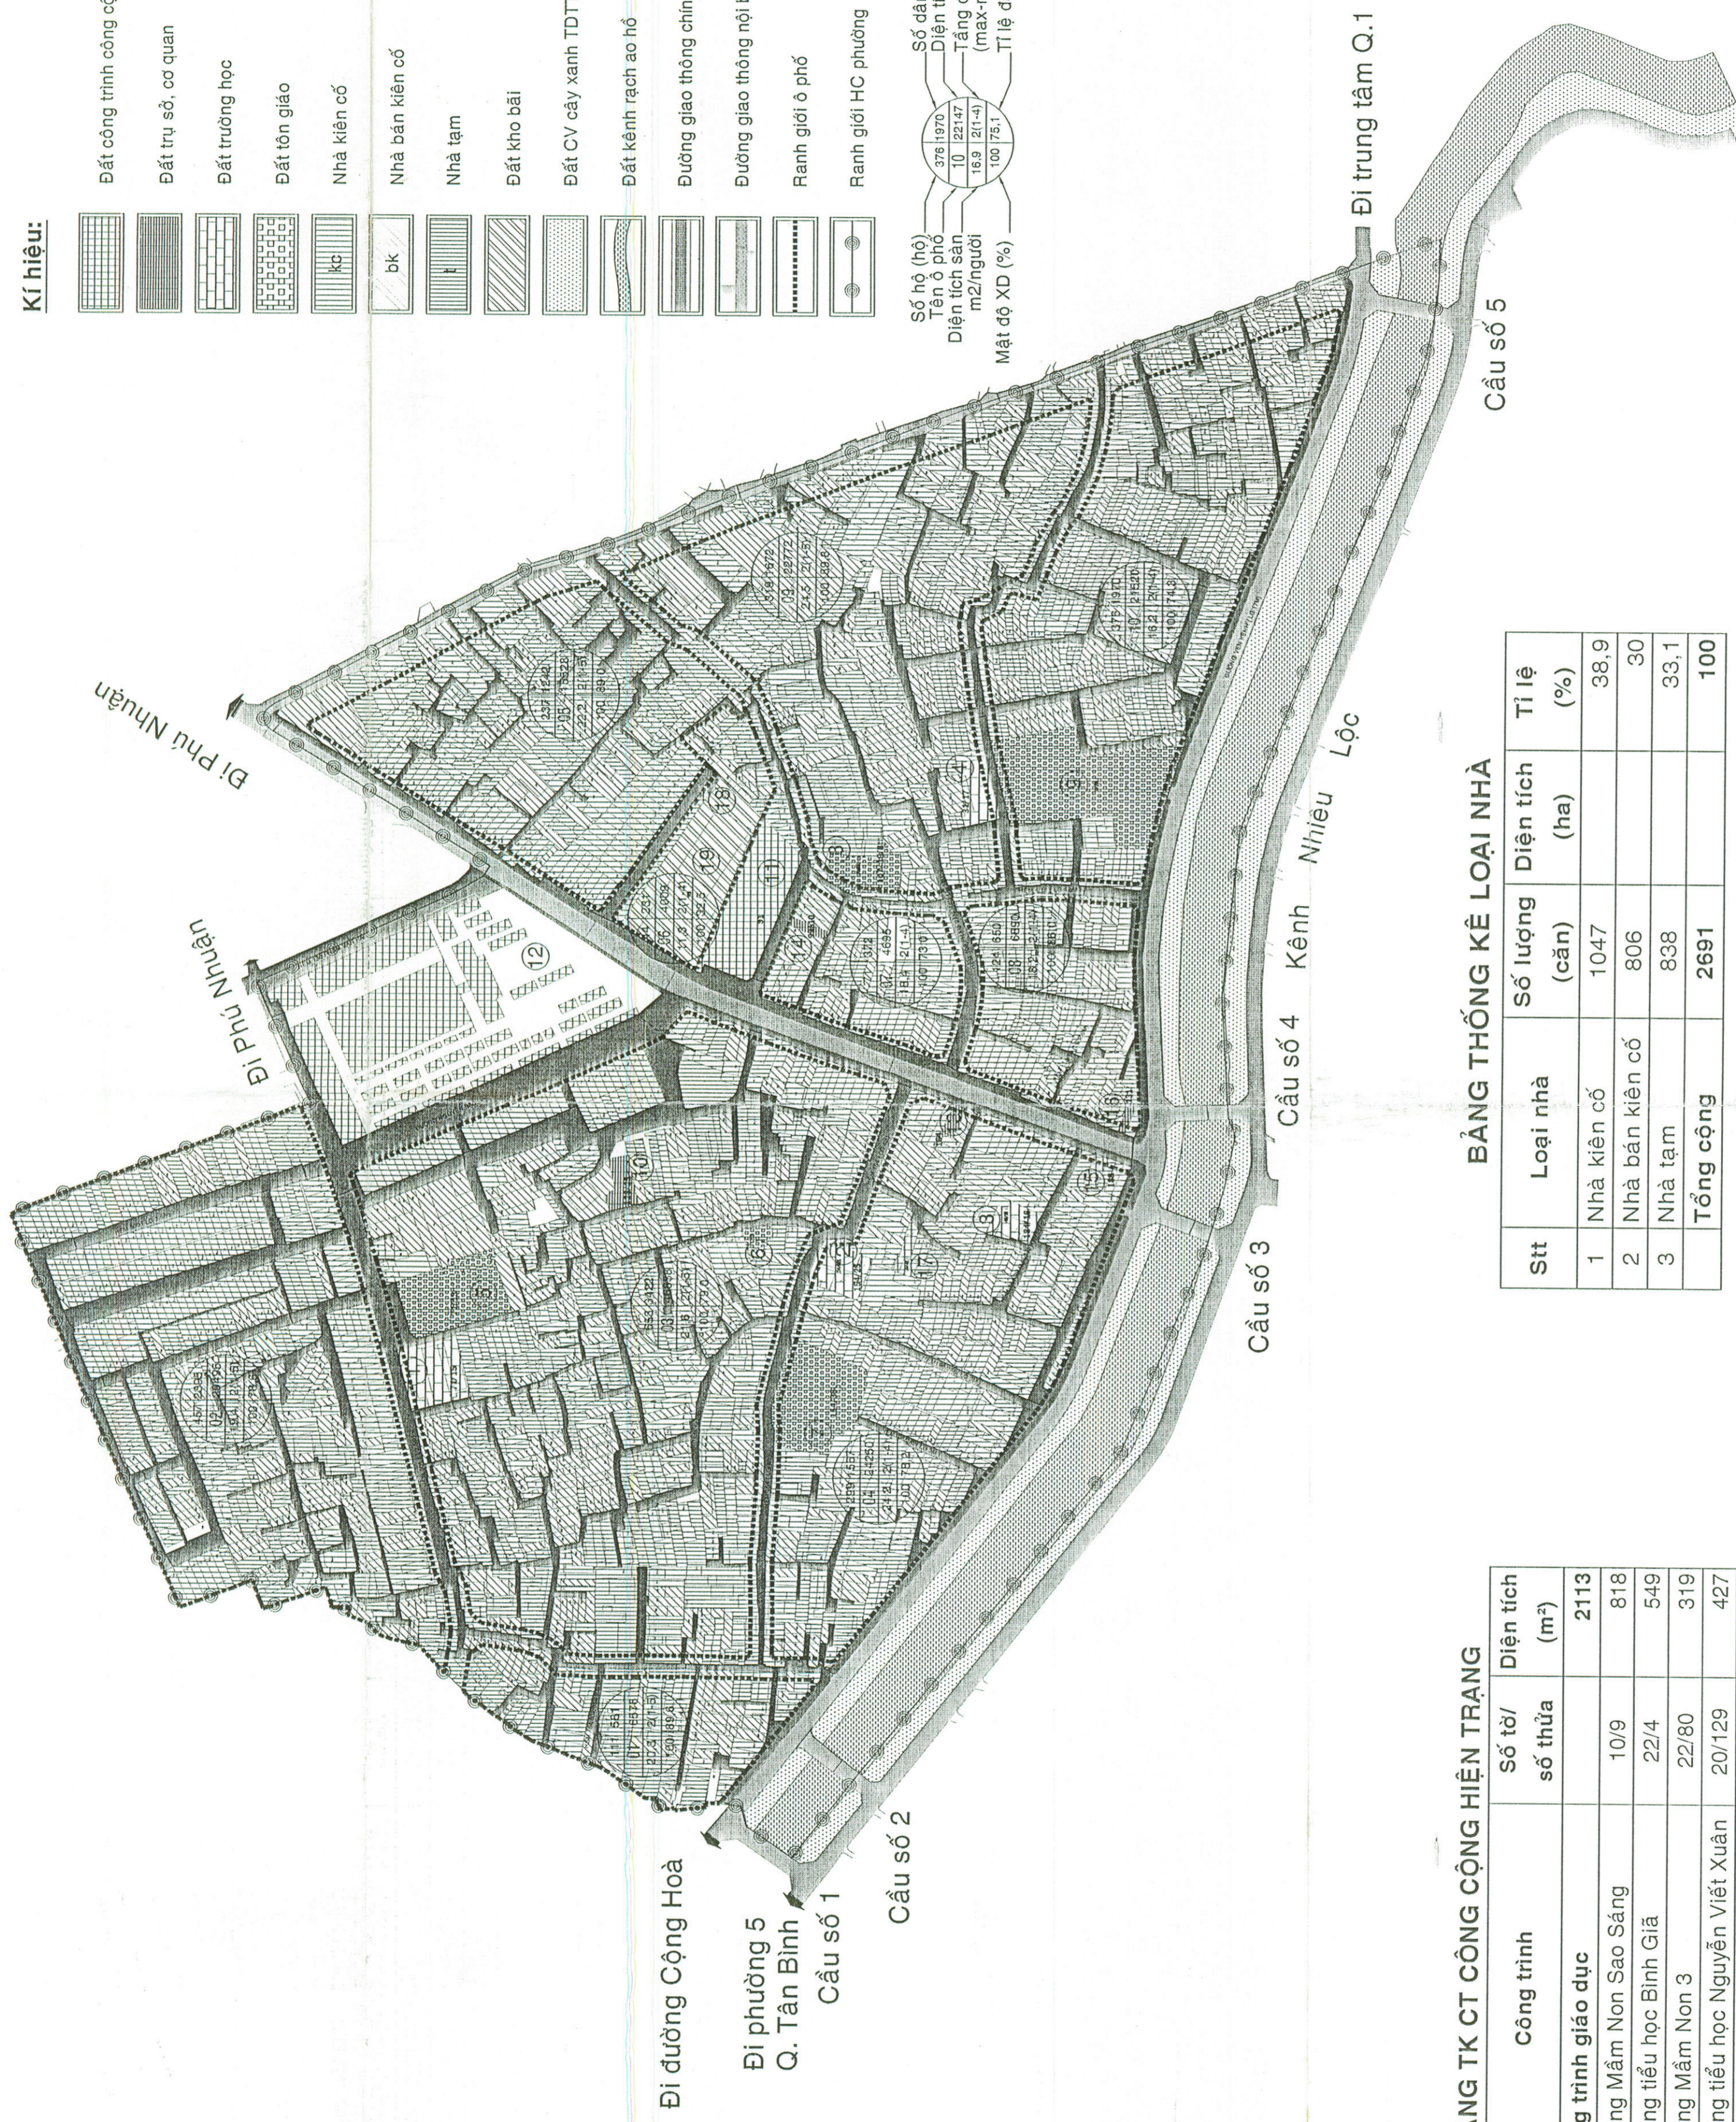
Kí hiệu:

Đất công trình công cộ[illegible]
Đất trụ sở, cơ quan
Đất trường học
Đất tôn giáo
kc Nhà kiên cố
bk Nhà bán kiên cố
t Nhà tạm
Đất kho bãi
Đất CV cây xanh TDT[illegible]
Đất kênh rạch ao hồ
Đường giao thông chín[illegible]
Đường giao thông nội b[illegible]
Ranh giới ô phố
Ranh giới HC phường

Số hộ (hộ)
Tên ô phố
Diện tích sàn m2/người
Mật độ XD (%)
Số dâ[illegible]
Diện t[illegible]
Tầng c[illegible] (max-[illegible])
Tỉ lệ đ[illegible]

Đi trung tâm Q.1
Cầu số 5
Đi Phú Nhuận
Đi Phú Nhuận
Kênh Nhiêu Lộc
Cầu số 4
Cầu số 3
Cầu số 2
Cầu số 1
Đi đường Cộng Hoà
Đi phường 5 Q. Tân Bình

BẢNG THỐNG KÊ LOẠI NHÀ

| Stt | Loại nhà | Số lượng (căn) | Diện tích (ha) | Tỉ lệ (%) |
|---|---|---|---|---|
| 1 | Nhà kiên cố | 1047 | | 38,9 |
| 2 | Nhà bán kiên cố | 806 | | 30 |
| 3 | Nhà tạm | 838 | | 33,1 |
| | Tổng cộng | 2691 | | 100 |

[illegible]ẢNG TK CT CÔNG CỘNG HIỆN TRẠNG

| Công trình | Số tờ/ số thửa | Diện tích (m²) |
|---|---|---|
| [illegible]g trình giáo dục | | 2113 |
| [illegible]ng Mầm Non Sao Sáng | 10/9 | 818 |
| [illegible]ng tiểu học Bình Giã | 22/4 | 549 |
| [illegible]ng Mầm Non 3 | 22/80 | 319 |
| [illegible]ng tiểu học Nguyễn Viết Xuân | 20/129 | 427 |